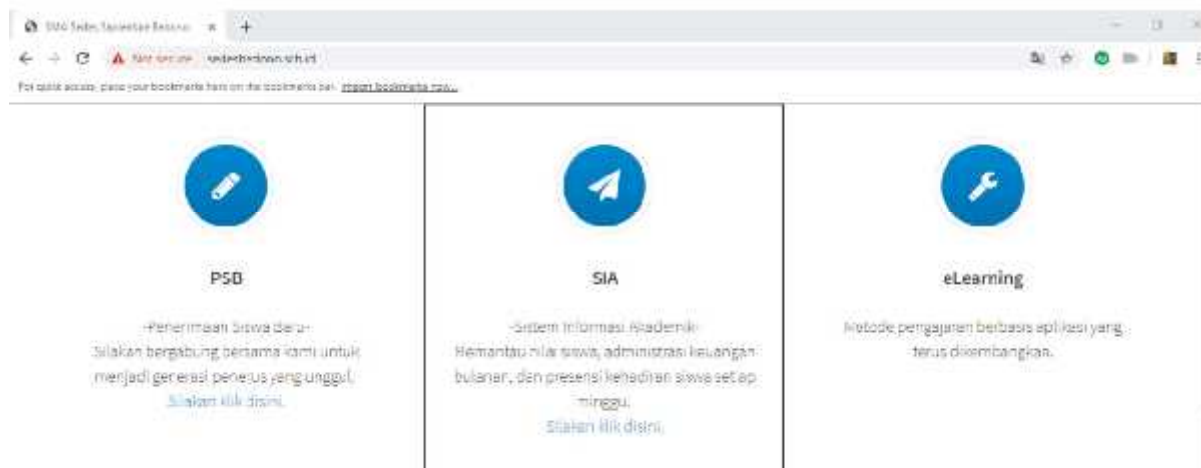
SMA Sedes Sapientiae Bedono ×

Not secure sedesbedono.sch.id

For quick access, place your bookmarks here on the bookmarks bar. Import bookmarks now...

PSB

-Penerimaan Siswa Baru-
Silakan bergabung bersama kami untuk menjadi generasi penerus yang unggul.
Silakan klik disini.

SIA

-Sistem Informasi Akademik-
Memantau nilai siswa, administrasi keuangan bulanan, dan presensi kehadiran siswa setiap minggu.
Silakan klik disini.

eLearning

Metode pengajaran berbasis aplikasi yang terus dikembangkan.